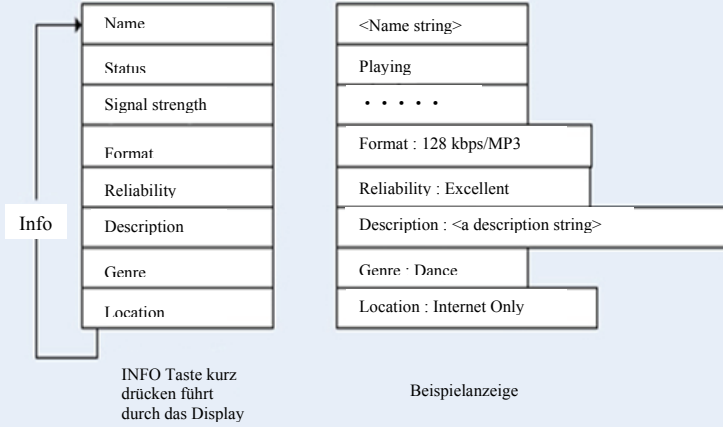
Info

Name
Status
Signal strength
Format
Reliability
Description
Genre
Location

<Name string>
Playing
• • • • •
Format : 128 kbps/MP3
Reliability : Excellent
Description : <a description string>
Genre : Dance
Location : Internet Only

INFO Taste kurz drücken führt durch das Display

Beispielanzeige